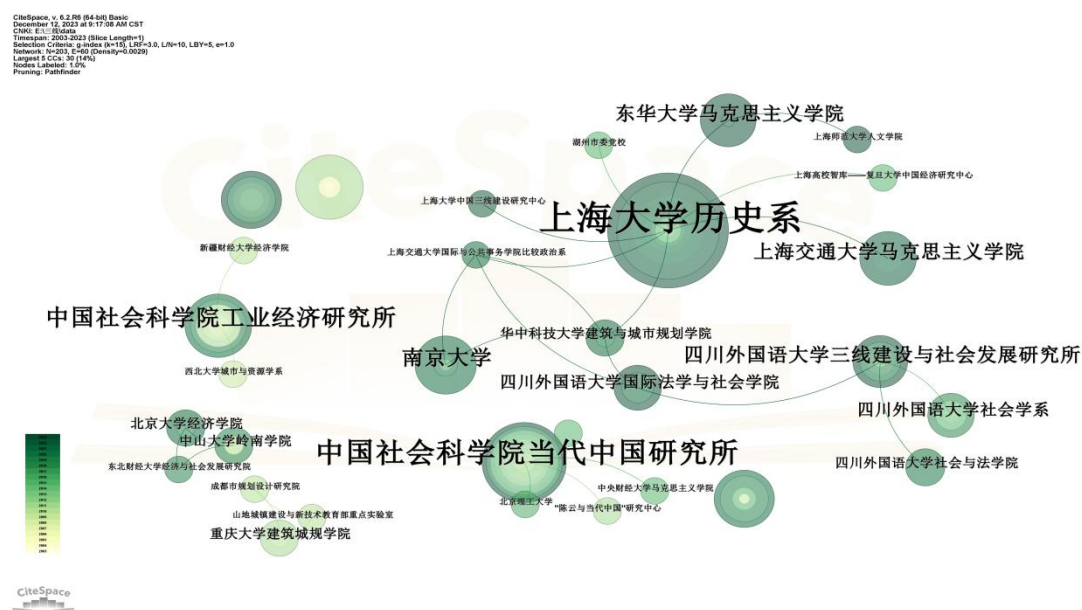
CiteSpace, v. 6.2.R6 (64-bit) Basic
December 12, 2023 at 9:17:08 AM CST
CNKI: E:\三线\data
Timespan: 2003-2023 (Slice Length=1)
Selection Criteria: g-index (k=15), LRF=3.0, L/N=10, LBY=5, e=1.0
Network: N=203, E=60 (Density=0.0029)
Largest 5 CCs: 30 (14%)
Nodes Labeled: 1.0%
Pruning: Pathfinder

东华大学马克思主义学院
潮州市委党校
上海师范大学人文学院
上海高校智库——复旦大学中国经济研究中心
上海大学中国三线建设研究中心
上海大学历史系
新疆财经大学经济学院
上海交通大学国际与公共事务学院比较政治系
上海交通大学马克思主义学院
中国社会科学院工业经济研究所
华中科技大学建筑与城市规划学院
南京大学
四川外国语大学三线建设与社会发展研究所
西北大学城市与资源学系
四川外国语大学国际法学与社会学院
四川外国语大学社会学系
北京大学经济学院
中山大学岭南学院
中国社会科学院当代中国研究所
东北财经大学经济与社会发展研究院
四川外国语大学社会与法学院
成都市规划设计研究院
北京理工大学
中央财经大学马克思主义学院
"陈云与当代中国"研究中心
山地城镇建设与新技术教育部重点实验室
重庆大学建筑城规学院
CiteSpace